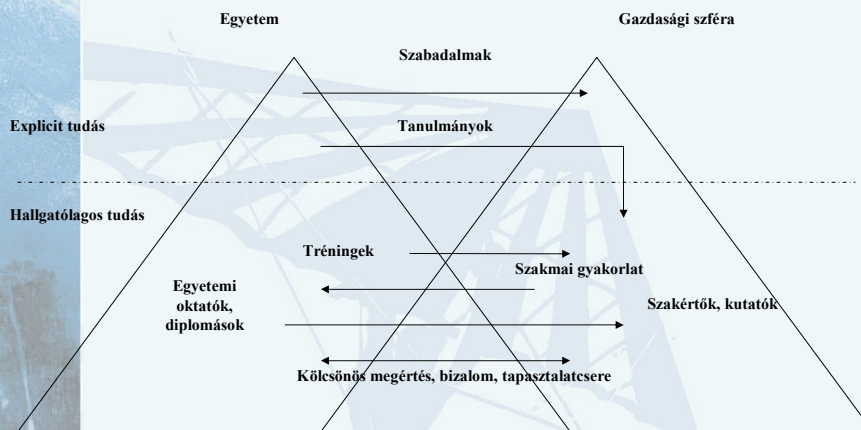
Egyetem

Gazdasági szféra

Szabadalmak

Explicit tudás

Tanulmányok

Hallgatólagos tudás

Tréningek

Szakmai gyakorlat

Egyetemi oktatók, diplomások

Szakértők, kutatók

Kölcsönös megértés, bizalom, tapasztalatcsere